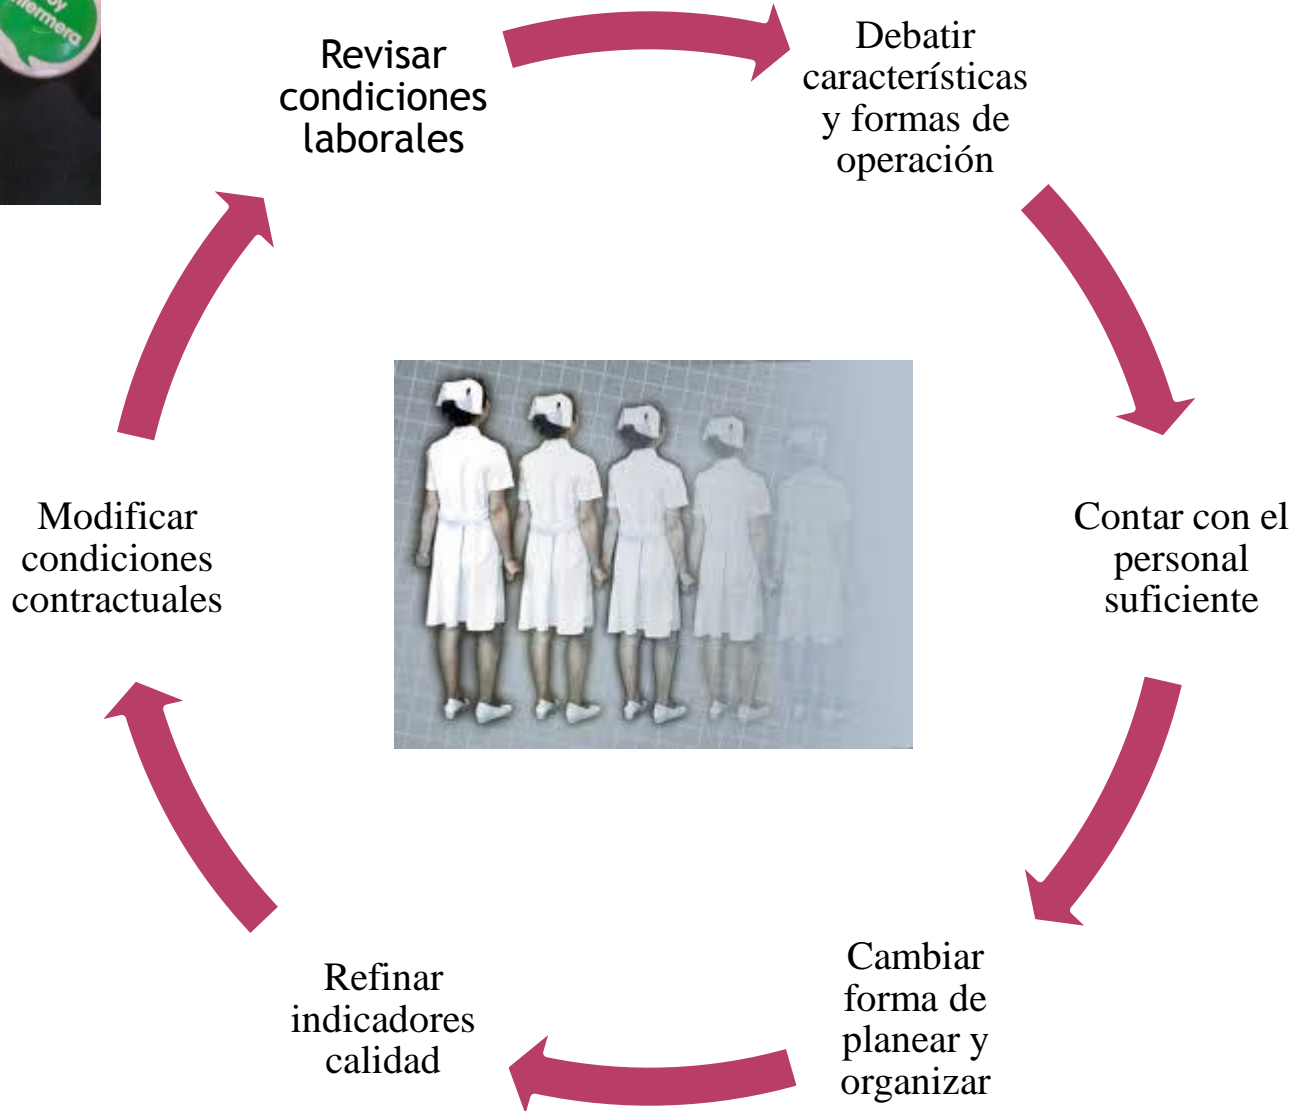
oy
nfermera

Revisar condiciones laborales

Debatir características y formas de operación

Contar con el personal suficiente

Cambiar forma de planear y organizar

Refinar indicadores calidad

Modificar condiciones contractuales